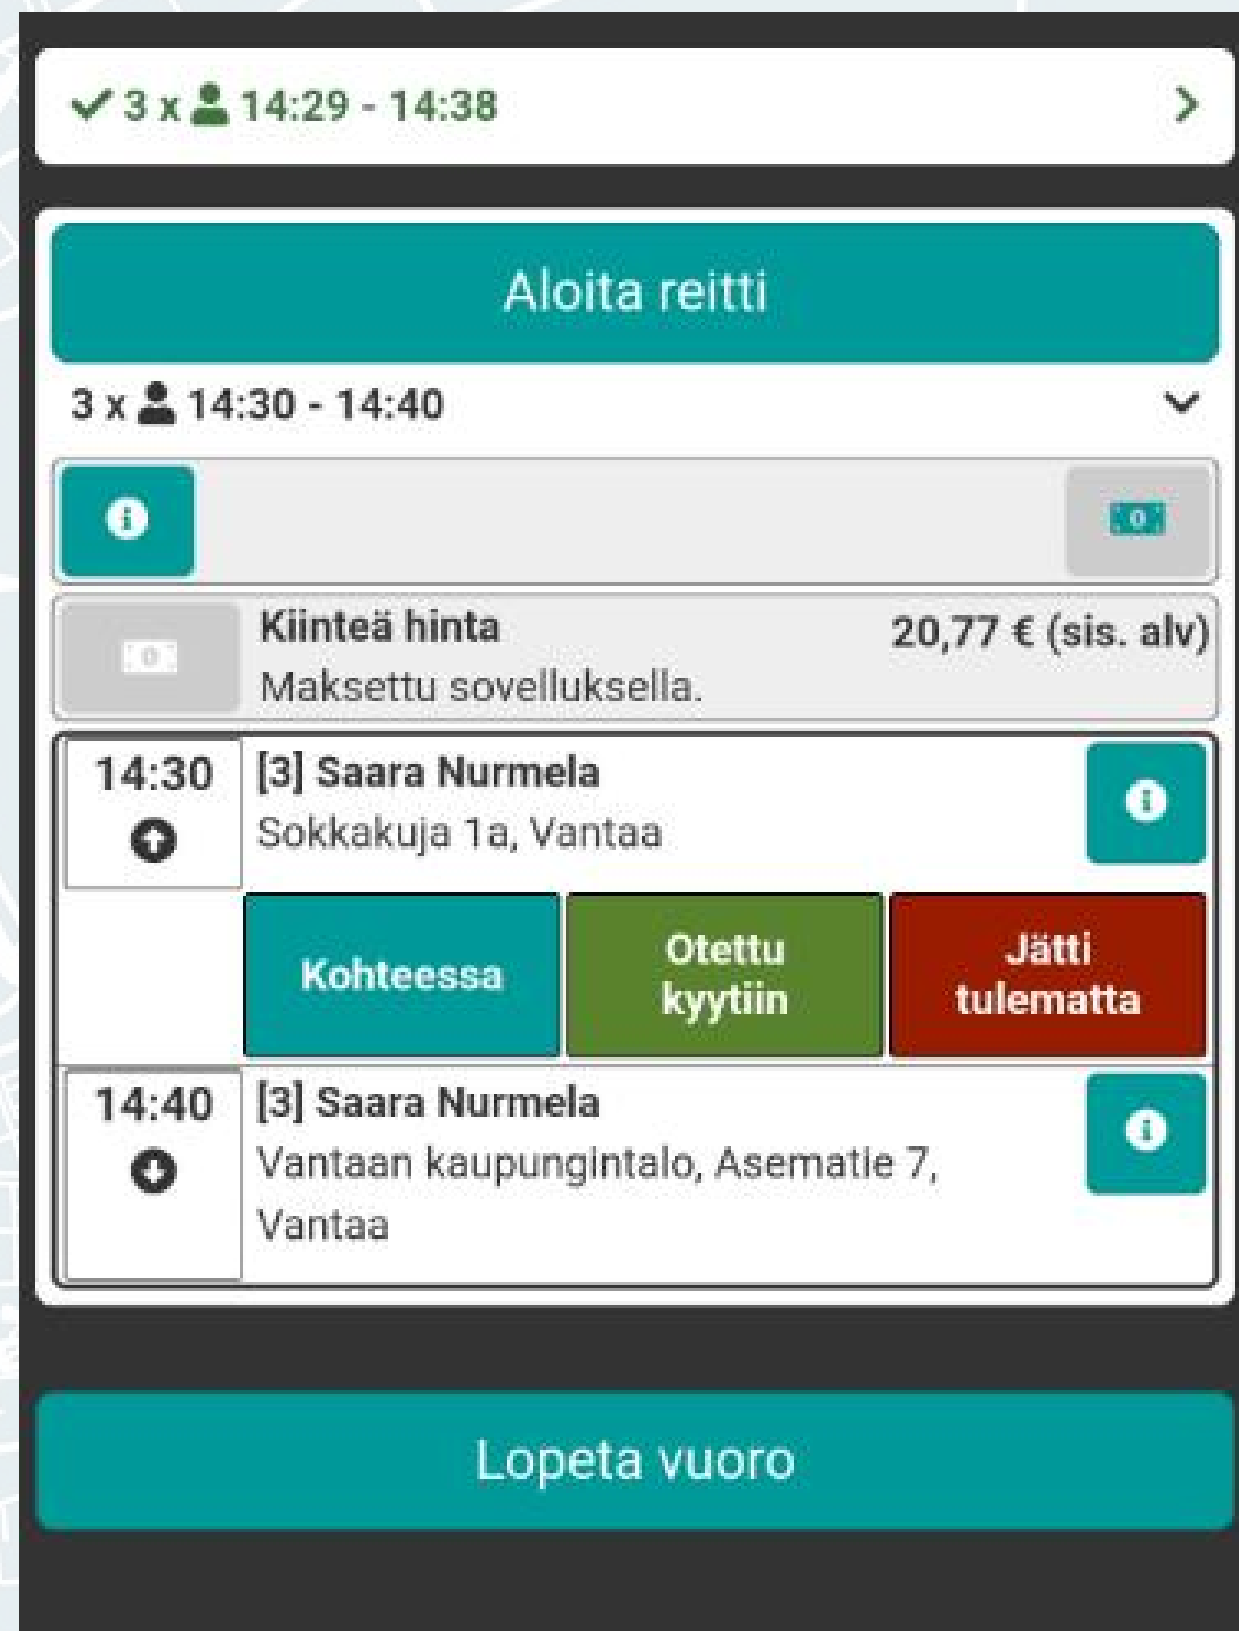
3 x 14:29 - 14:38

Aloita reitti

3 x 14:30 - 14:40

Kiinteä hinta
Maksettu sovelluksella.

20,77 € (sis. alv)

14:30
[3] Saara Nurmela
Sokkakuja 1a, Vantaa

Kohteessa

Otettu kyytiin

Jätti tulematta

14:40
[3] Saara Nurmela
Vantaan kaupungintalo, Asematie 7, Vantaa

Lopeta vuoro